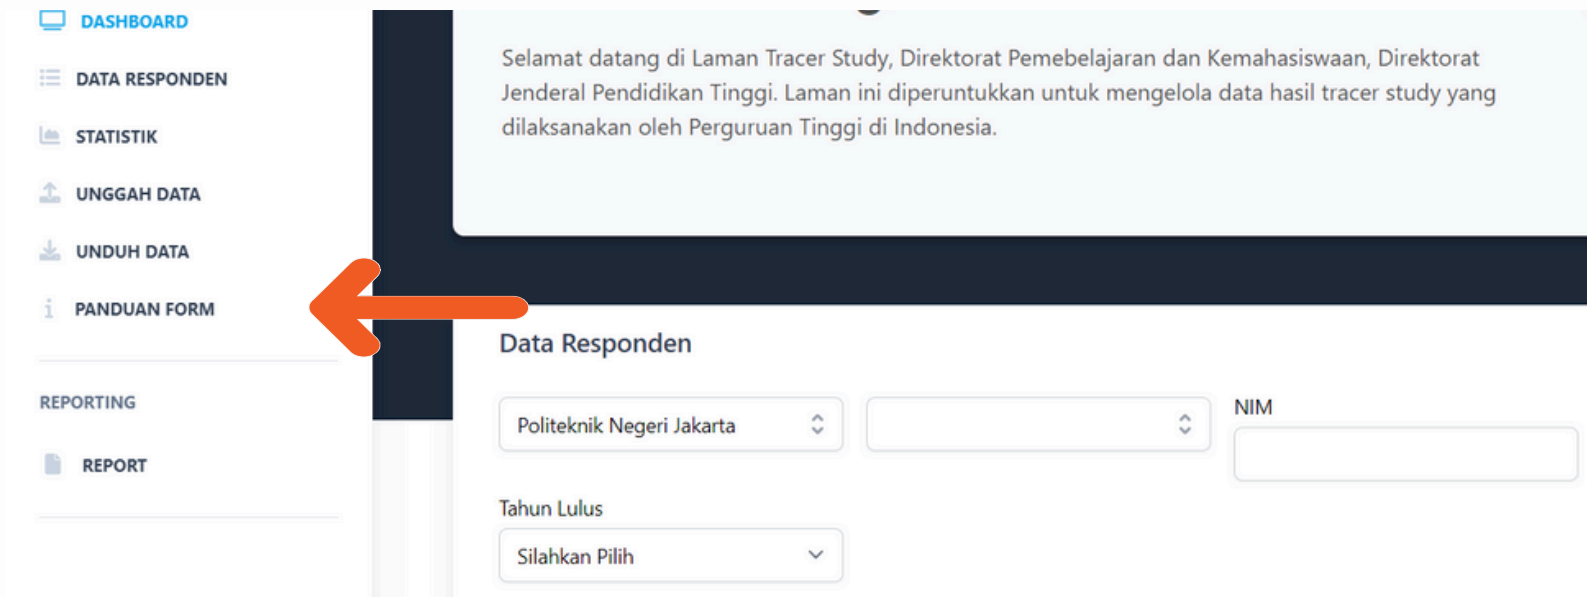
DASHBOARD
DATA RESPONDEN
STATISTIK
UNGGAH DATA
UNDUH DATA
PANDUAN FORM

REPORTING
REPORT

Selamat datang di Laman Tracer Study, Direktorat Pemebelajaran dan Kemahasiswaan, Direktorat Jenderal Pendidikan Tinggi. Laman ini diperuntukkan untuk mengelola data hasil tracer study yang dilaksanakan oleh Perguruan Tinggi di Indonesia.

Data Responden

Politeknik Negeri Jakarta

NIM

Tahun Lulus

Silahkan Pilih